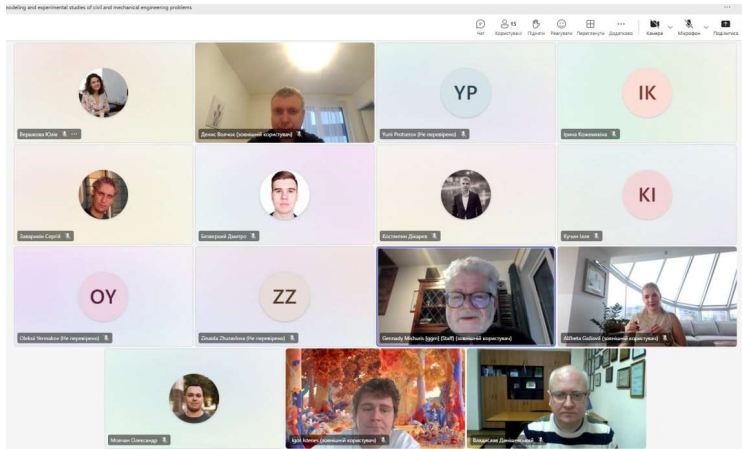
Modeling and experimental studies of civil and mechanical engineering problems

Чат
15 Користувачі
Підняти
Реагувати
Переглянути
Додатково
Камера
Мікрофон
Поділитися

Верхошна Юлія
Денис Войчук (зовнішній користувач)
YP
Yurii Protsenov (Не перевірено)
IK
Ірина Кожемяка
Заварнан Сергій
Безверхий Дмитро
Костянтин Джарка
KI
Кучен Іван
OY
Oleksii Yermakov (Не перевірено)
ZZ
Zinaida Zhuravlova (Не перевірено)
Gennady Michaels [igm] (Staff) (зовнішній користувач)
Alzbeta Gašová (зовнішній користувач)
Моисан Олександр
Igor Idenes (зовнішній користувач)
Владислав Даншинський